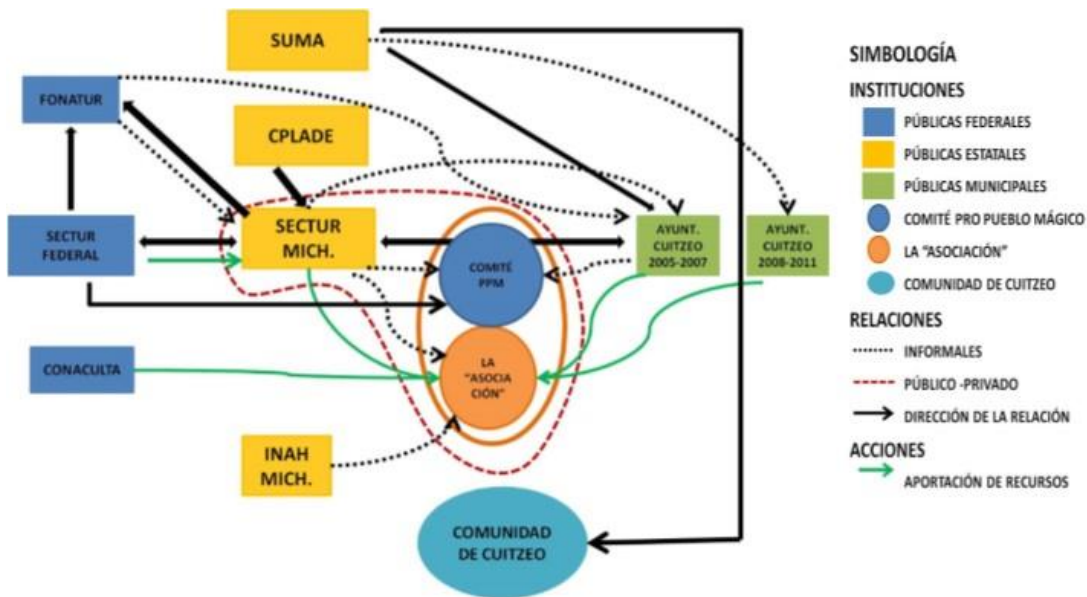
SUMA

FONATUR

CPLADE

SECTUR FEDERAL

SECTUR MICH.

COMITÉ PPM

AYUNT. CUITZEO 2005-2007

AYUNT. CUITZEO 2008-2011

CONACULTA

LA "ASOCIA CIÓN"

INAH MICH.

COMUNIDAD DE CUITZEO

SIMBOLOGÍA

INSTITUCIONES

PÚBLICAS FEDERALES

PÚBLICAS ESTATALES

PÚBLICAS MUNICIPALES

COMITÉ PRO PUEBLO MÁGICO

LA "ASOCIACIÓN"

COMUNIDAD DE CUITZEO

RELACIONES

INFORMALES

PÚBLICO -PRIVADO

DIRECCIÓN DE LA RELACIÓN

ACCIONES

APORTACIÓN DE RECURSOS